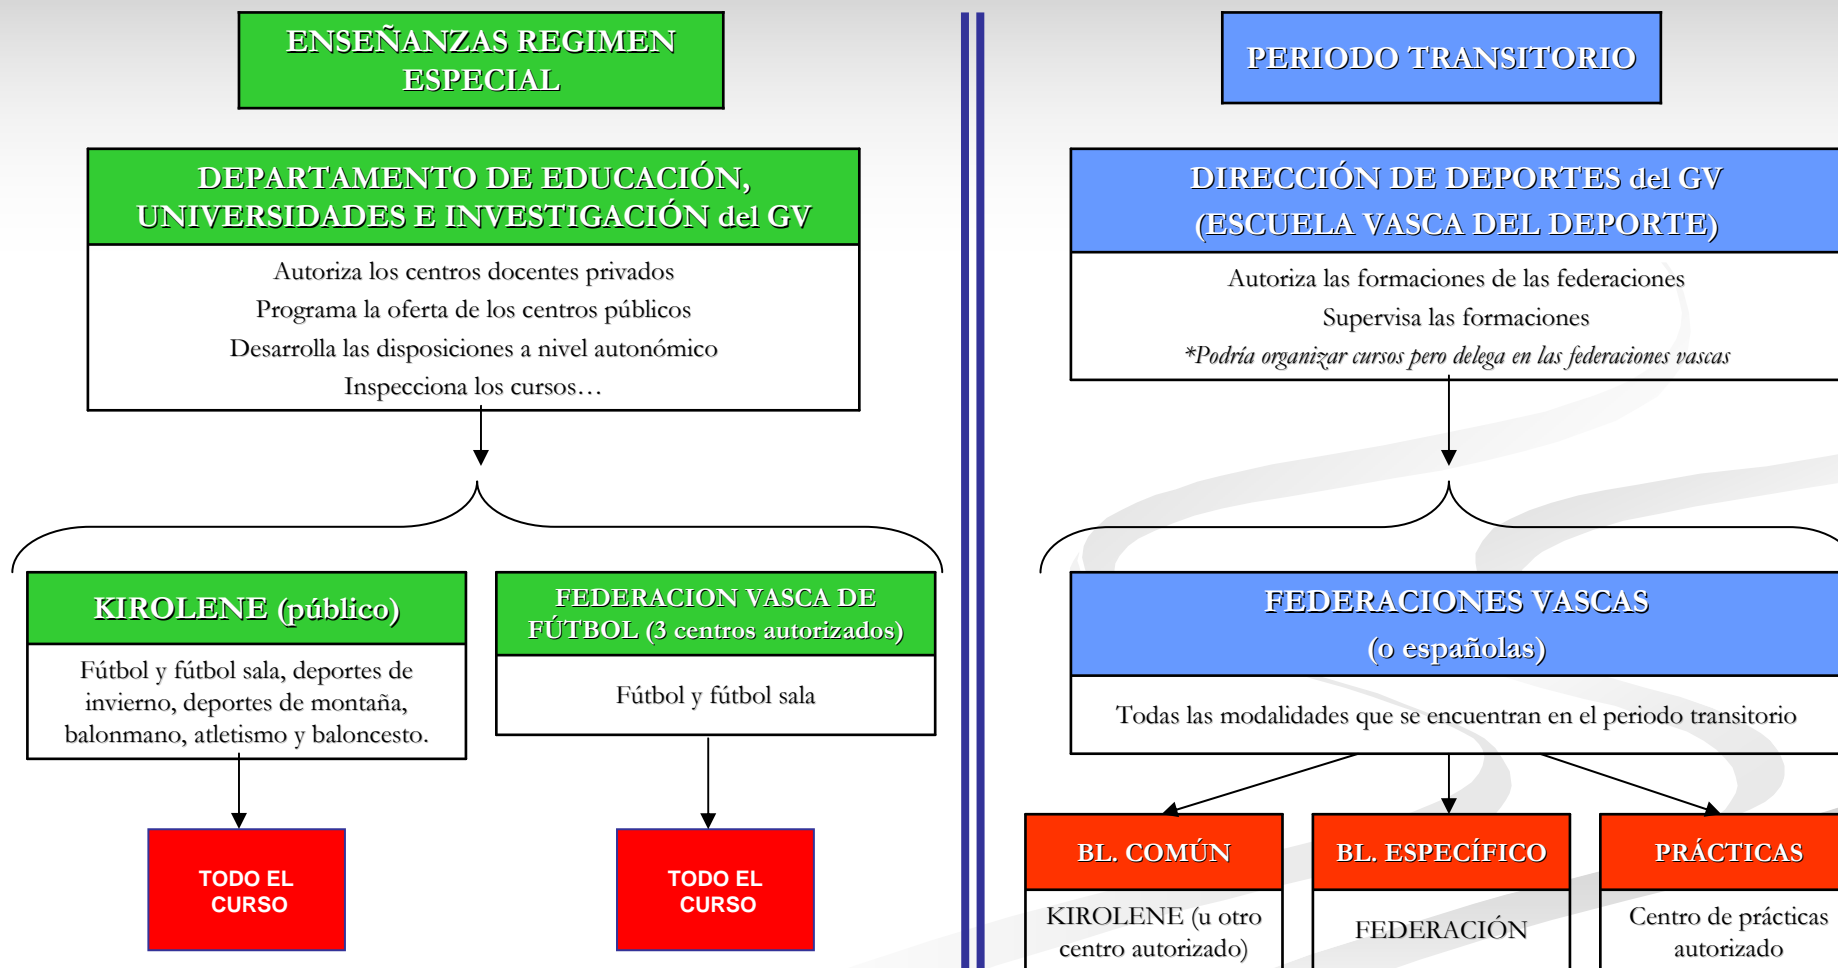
ENSEÑANZAS REGIMEN ESPECIAL

DEPARTAMENTO DE EDUCACIÓN, UNIVERSIDADES E INVESTIGACIÓN del GV

Autoriza los centros docentes privados
Programa la oferta de los centros públicos
Desarrolla las disposiciones a nivel autonómico
Inspecciona los cursos…

KIROLENE (público)

Fútbol y fútbol sala, deportes de invierno, deportes de montaña, balonmano, atletismo y baloncesto.

TODO EL CURSO

FEDERACION VASCA DE FÚTBOL (3 centros autorizados)

Fútbol y fútbol sala

TODO EL CURSO

PERIODO TRANSITORIO

DIRECCIÓN DE DEPORTES del GV (ESCUELA VASCA DEL DEPORTE)

Autoriza las formaciones de las federaciones
Supervisa las formaciones
*Podría organizar cursos pero delega en las federaciones vascas

FEDERACIONES VASCAS (o españolas)

Todas las modalidades que se encuentran en el periodo transitorio

BL. COMÚN

KIROLENE (u otro centro autorizado)

BL. ESPECÍFICO

FEDERACIÓN

PRÁCTICAS

Centro de prácticas autorizado